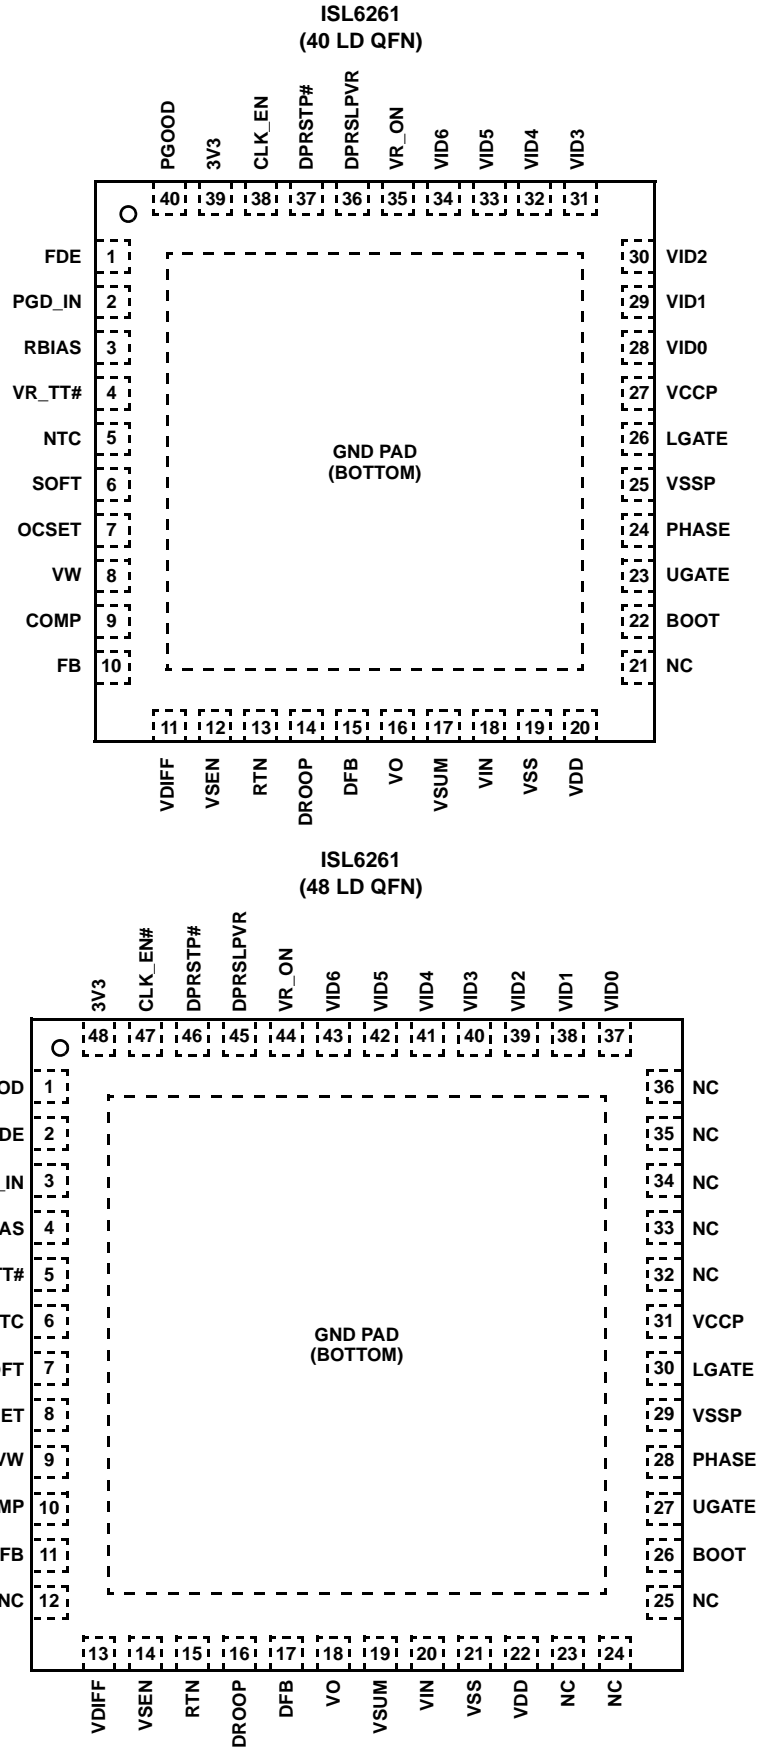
ISL6261
(40 LD QFN)

PGOOD 40
3V3 39
CLK_EN 38
DPRSTP# 37
DPRSLPVR 36
VR_ON 35
VID6 34
VID5 33
VID4 32
VID3 31

FDE 1
PGD_IN 2
RBIAS 3
VR_TT# 4
NTC 5
SOFT 6
OCSET 7
VW 8
COMP 9
FB 10

30 VID2
29 VID1
28 VID0
27 VCCP
26 LGATE
25 VSSP
24 PHASE
23 UGATE
22 BOOT
21 NC

GND PAD
(BOTTOM)

11 VDIFF
12 VSEN
13 RTN
14 DROOP
15 DFB
16 VO
17 VSUM
18 VIN
19 VSS
20 VDD

ISL6261
(48 LD QFN)

3V3 48
CLK_EN# 47
DPRSTP# 46
DPRSLPVR 45
VR_ON 44
VID6 43
VID5 42
VID4 41
VID3 40
VID2 39
VID1 38
VID0 37

OD 1
DE 2
_IN 3
AS 4
T# 5
TC 6
FT 7
ET 8
/W 9
MP 10
FB 11
NC 12

36 NC
35 NC
34 NC
33 NC
32 NC
31 VCCP
30 LGATE
29 VSSP
28 PHASE
27 UGATE
26 BOOT
25 NC

GND PAD
(BOTTOM)

13 VDIFF
14 VSEN
15 RTN
16 DROOP
17 DFB
18 VO
19 VSUM
20 VIN
21 VSS
22 VDD
23 NC
24 NC